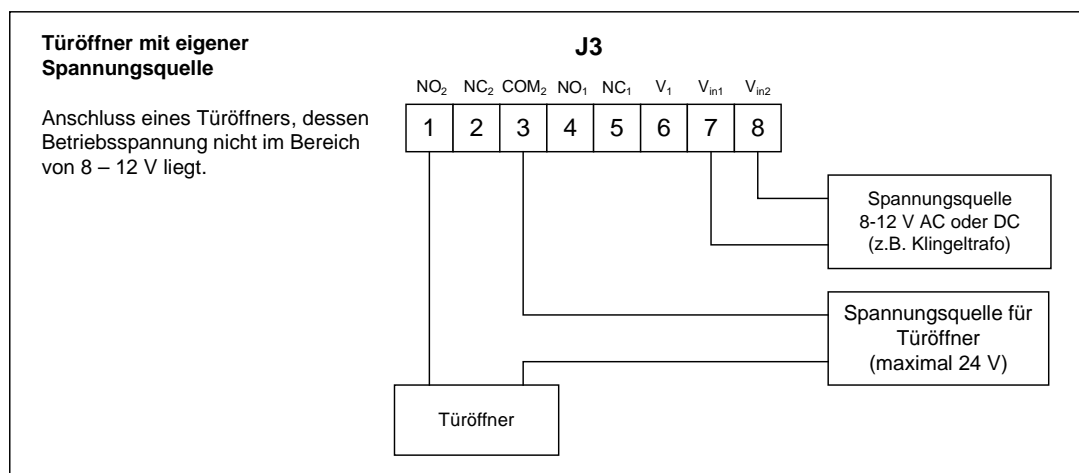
**Türöffner mit eigener Spannungsquelle**

Anschluss eines Türöffners, dessen Betriebsspannung nicht im Bereich von 8 – 12 V liegt.

J3

| $NO_2$ | $NC_2$ | $COM_2$ | $NO_1$ | $NC_1$ | $V_1$ | $V_{in1}$ | $V_{in2}$ |
|---|---|---|---|---|---|---|---|
| 1 | 2 | 3 | 4 | 5 | 6 | 7 | 8 |

Spannungsquelle
8-12 V AC oder DC
(z.B. Klingeltrafo)

Spannungsquelle für Türöffner
(maximal 24 V)

Türöffner